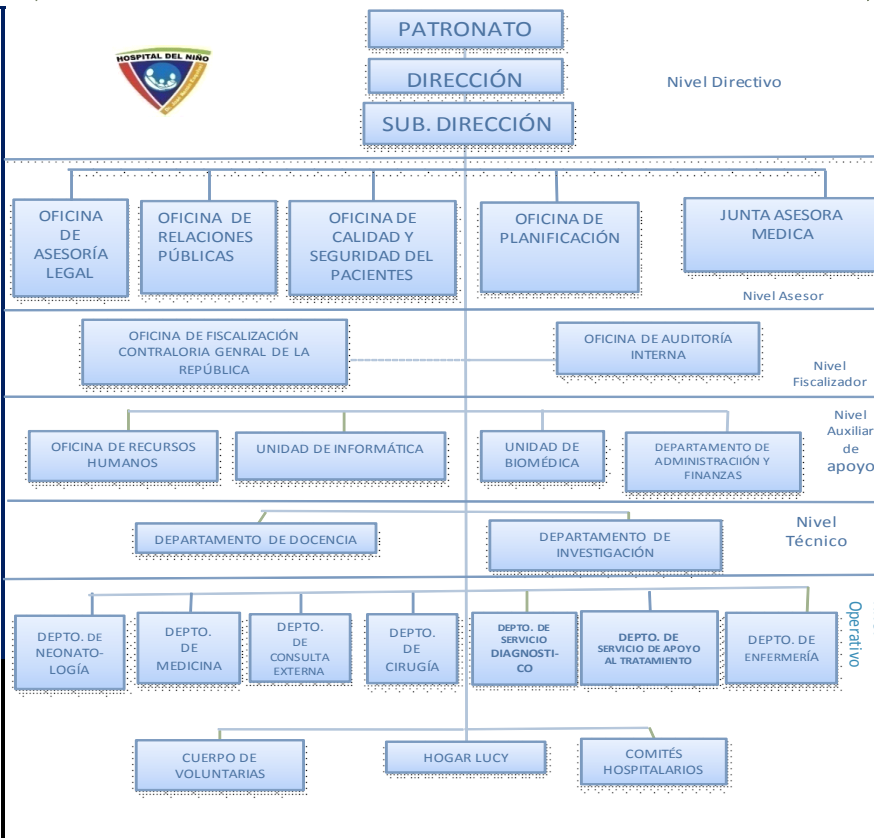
HOSPITAL DEL NIÑO

PATRONATO

DIRECCIÓN

SUB. DIRECCIÓN

Nivel Directivo

OFICINA DE ASESORÍA LEGAL

OFICINA DE RELACIONES PÚBLICAS

OFICINA DE CALIDAD Y SEGURIDAD DEL PACIENTES

OFICINA DE PLANIFICACIÓN

JUNTA ASESORA MEDICA

Nivel Asesor

OFICINA DE FISCALIZACIÓN CONTRALORIA GENRAL DE LA REPÚBLICA

OFICINA DE AUDITORÍA INTERNA

Nivel Fiscalizador

OFICINA DE RECURSOS HUMANOS

UNIDAD DE INFORMÁTICA

UNIDAD DE BIOMÉDICA

DEPARTAMENTO DE ADMINISTRACIIÓN Y FINANZAS

Nivel Auxiliar de apoyo

DEPARTAMENTO DE DOCENCIA

DEPARTAMENTO DE INVESTIGACIÓN

Nivel Técnico

DEPTO. DE NEONATOLOGÍA

DEPTO. DE MEDICINA

DEPTO. DE CONSULTA EXTERNA

DEPTO. DE CIRUGÍA

DEPTO. DE SERVICIO DIAGNOSTICO

DEPTO. DE SERVICIO DE APOYO AL TRATAMIENTO

DEPTO. DE ENFERMERÍA

Operativo

CUERPO DE VOLUNTARIAS

HOGAR LUCY

COMITÉS HOSPITALARIOS